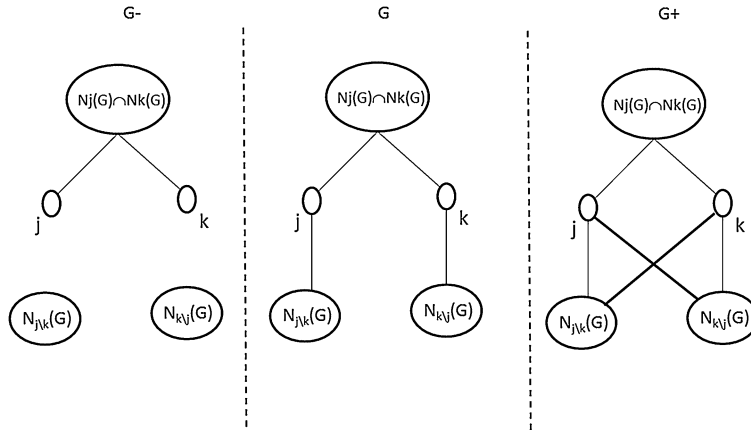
G-

$Nj(G) \cap Nk(G)$

j

k

$N_{j\backslash k}(G)$

$N_{k\backslash j}(G)$

G

$Nj(G) \cap Nk(G)$

j

k

$N_{j\backslash k}(G)$

$N_{k\backslash j}(G)$

G+

$Nj(G) \cap Nk(G)$

j

k

$N_{j\backslash k}(G)$

$N_{k\backslash j}(G)$